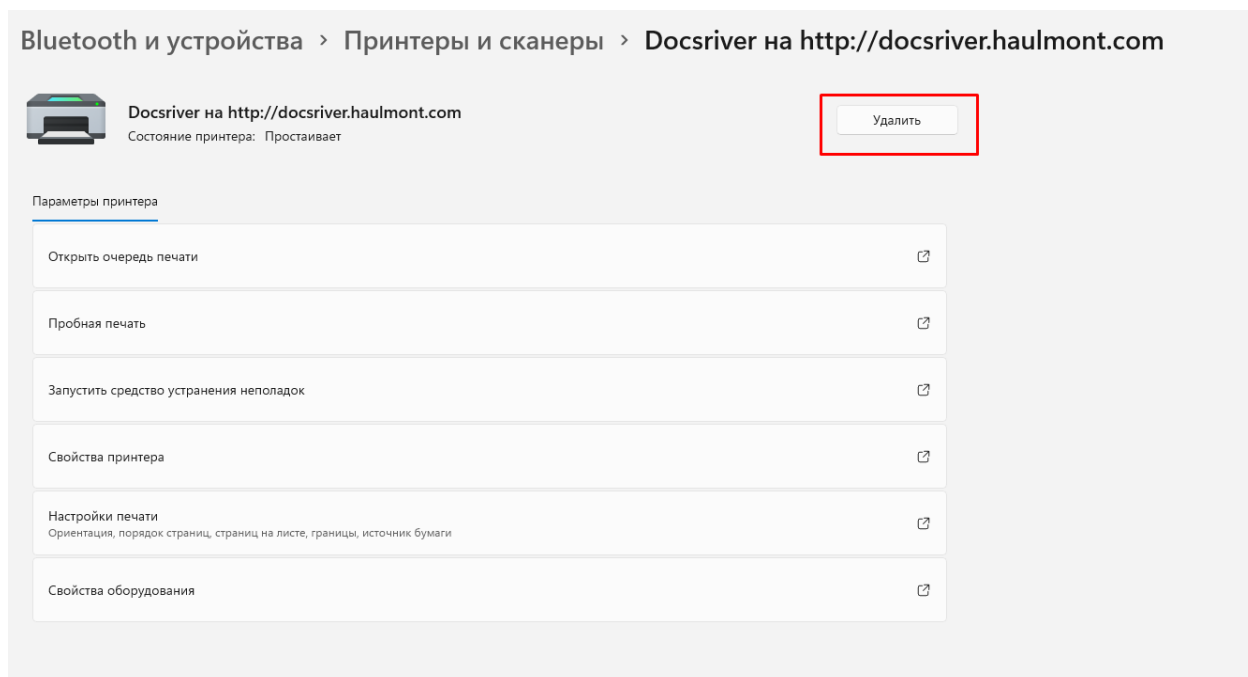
Bluetooth и устройства › Принтеры и сканеры › Docsriver на http://docsriver.haulmont.com

Docsriver на http://docsriver.haulmont.com
Состояние принтера: Простаивает

Удалить

Параметры принтера

Открыть очередь печати

Пробная печать

Запустить средство устранения неполадок

Свойства принтера

Настройки печати
Ориентация, порядок страниц, страниц на листе, границы, источник бумаги

Свойства оборудования